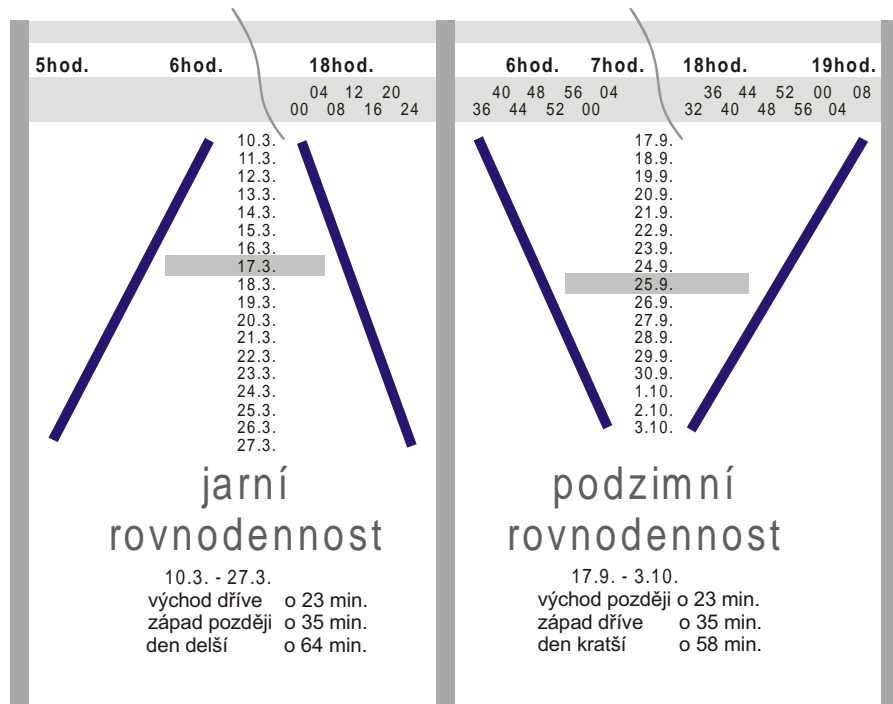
5hod. 6hod. 18hod.

04 12 20
00 08 16 24

10.3.
11.3.
12.3.
13.3.
14.3.
15.3.
16.3.
17.3.
18.3.
19.3.
20.3.
21.3.
22.3.
23.3.
24.3.
25.3.
26.3.
27.3.

jarní rovnodennost

10.3. - 27.3.
východ dříve o 23 min.
západ později o 35 min.
den delší o 64 min.

6hod. 7hod. 18hod. 19hod.

40 48 56 04
36 44 52 00

36 44 52 00 08
32 40 48 56 04

17.9.
18.9.
19.9.
20.9.
21.9.
22.9.
23.9.
24.9.
25.9.
26.9.
27.9.
28.9.
29.9.
30.9.
1.10.
2.10.
3.10.

podzimní rovnodennost

17.9. - 3.10.
východ později o 23 min.
západ dříve o 35 min.
den kratší o 58 min.